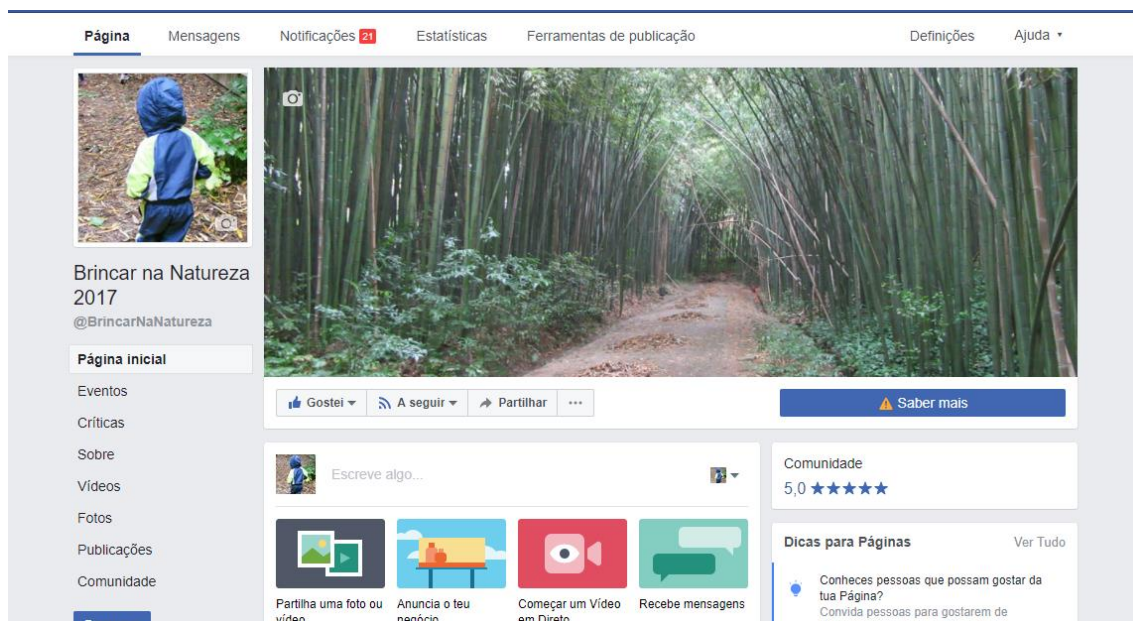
Página Mensagens Notificações 21 Estatísticas Ferramentas de publicação Definições Ajuda

Brincar na Natureza 2017
@BrincarNaNatureza

Página inicial
Eventos
Críticas
Sobre
Vídeos
Fotos
Publicações
Comunidade

Gostei A seguir Partilhar ···

Saber mais

Escreve algo...

Partilha uma foto ou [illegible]
Anuncia o teu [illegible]
Começar um Vídeo em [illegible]
Recebe mensagens

Comunidade
5,0 ★★★★★

Dicas para Páginas Ver Tudo

Conheces pessoas que possam gostar da tua Página?
Convida pessoas para gostarem de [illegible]